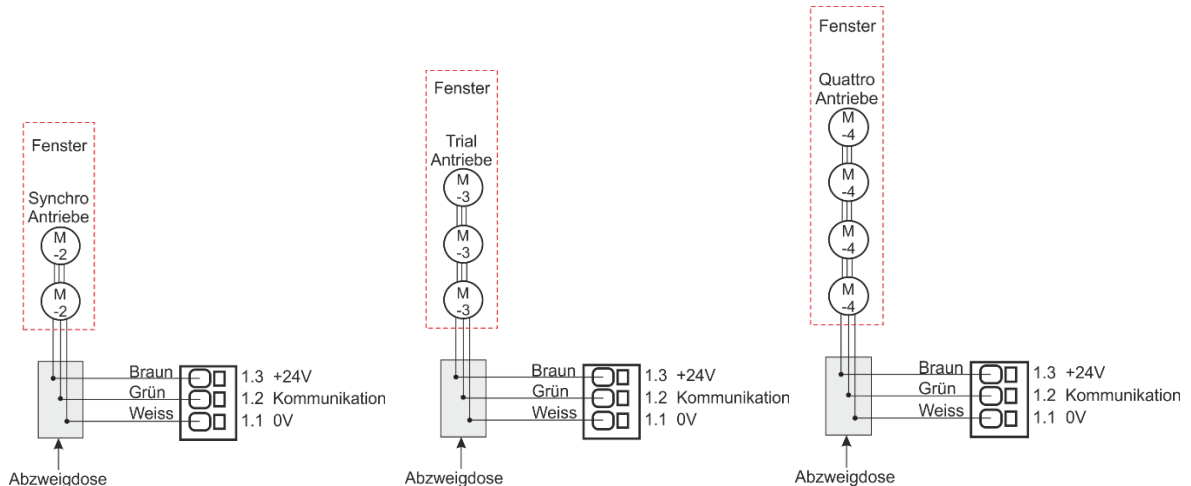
Fenster

Synchro Antriebe

M -2

M -2

Braun
Grün
Weiss

1.3 +24V
1.2 Kommunikation
1.1 0V

Abzweigdose

Fenster

Trial Antriebe

M -3

M -3

M -3

Braun
Grün
Weiss

1.3 +24V
1.2 Kommunikation
1.1 0V

Abzweigdose

Fenster

Quattro Antriebe

M -4

M -4

M -4

M -4

Braun
Grün
Weiss

1.3 +24V
1.2 Kommunikation
1.1 0V

Abzweigdose